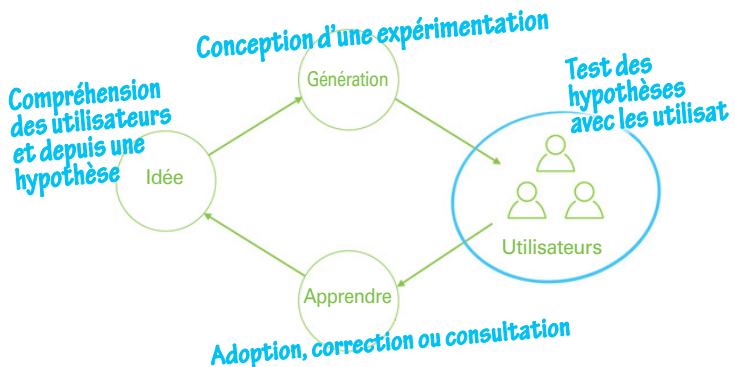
Conception d'une expérimentation

Génération

Compréhension des utilisateurs et depuis une hypothèse

Idée

Test des hypothèses avec les utilisat

Utilisateurs

Apprendre

Adoption, correction ou consultation